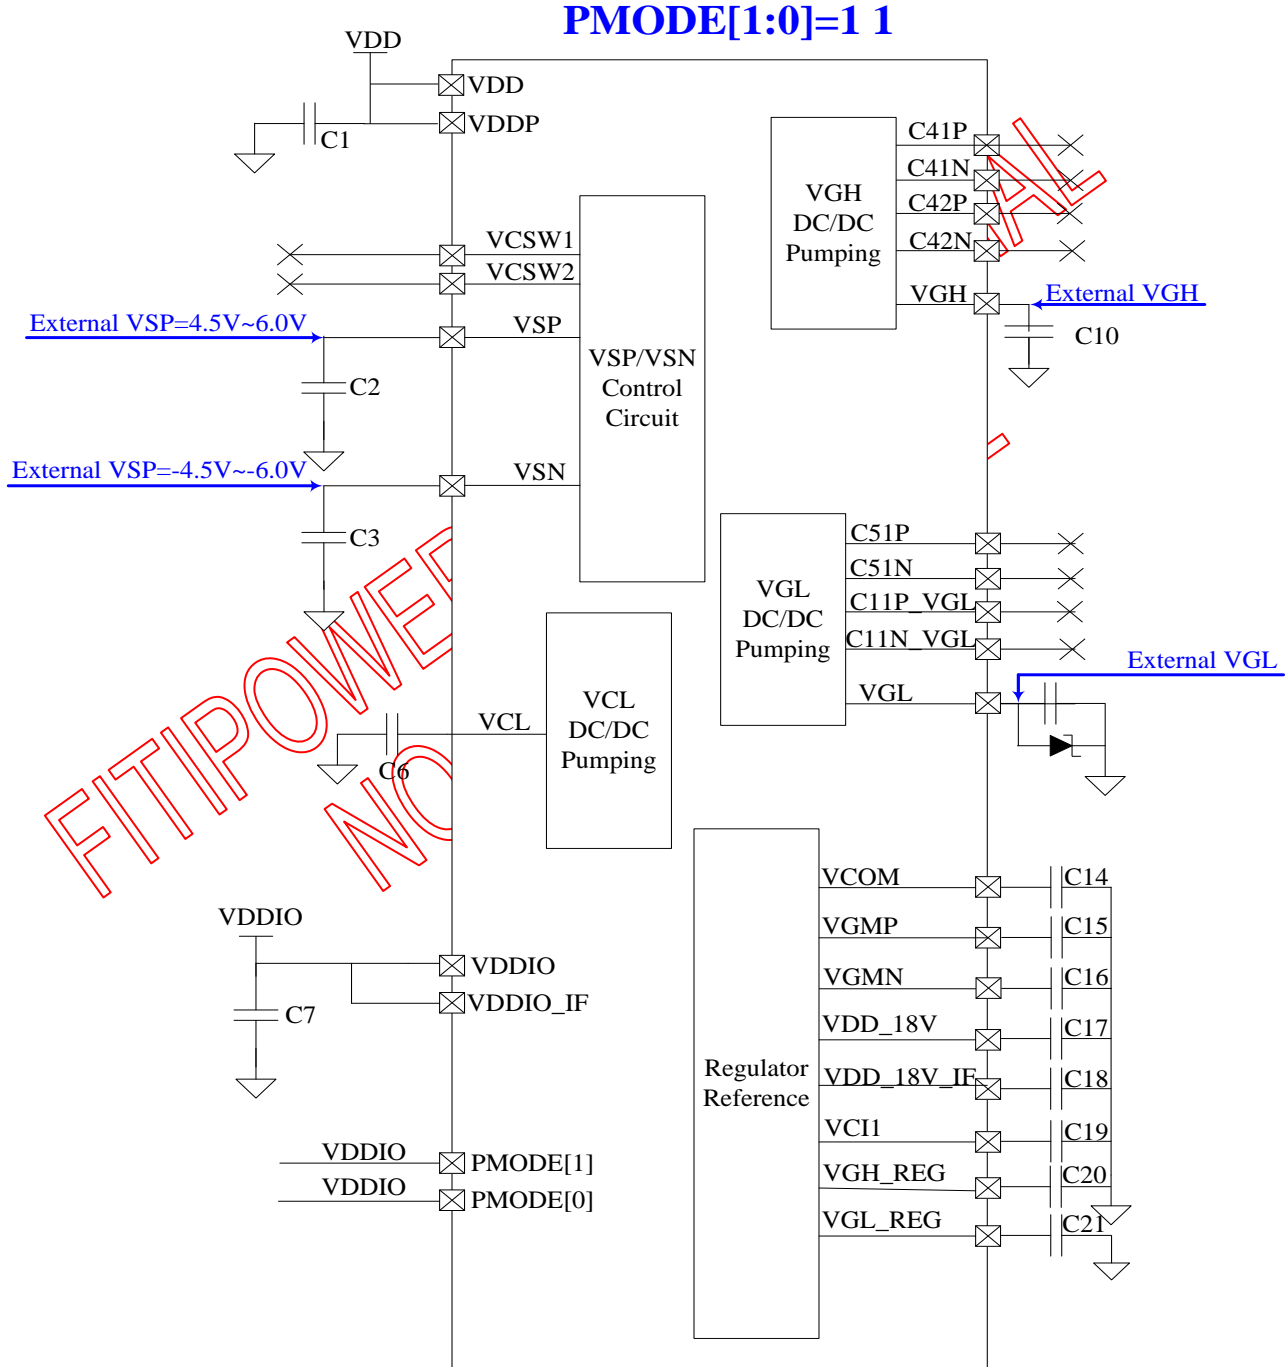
PMODE[1:0]=1 1

VDD
VDD
VDDP
C1

VCSW1
VCSW2
External VSP=4.5V~6.0V
VSP
C2
External VSP=-4.5V~-6.0V
VSN
C3
VSP/VSN Control Circuit

VGH DC/DC Pumping
C41P
C41N
C42P
C42N
VGH
External VGH
C10

VGL DC/DC Pumping
C51P
C51N
C11P_VGL
C11N_VGL
VGL
External VGL

VCL DC/DC Pumping
VCL
C6

FITIPOWER
NO
AL

VDDIO
VDDIO
VDDIO_IF
C7

VDDIO
PMODE[1]
VDDIO
PMODE[0]

Regulator Reference
VCOM
C14
VGMP
C15
VGMN
C16
VDD_18V
C17
VDD_18V_IF
C18
VCI1
C19
VGH_REG
C20
VGL_REG
C21